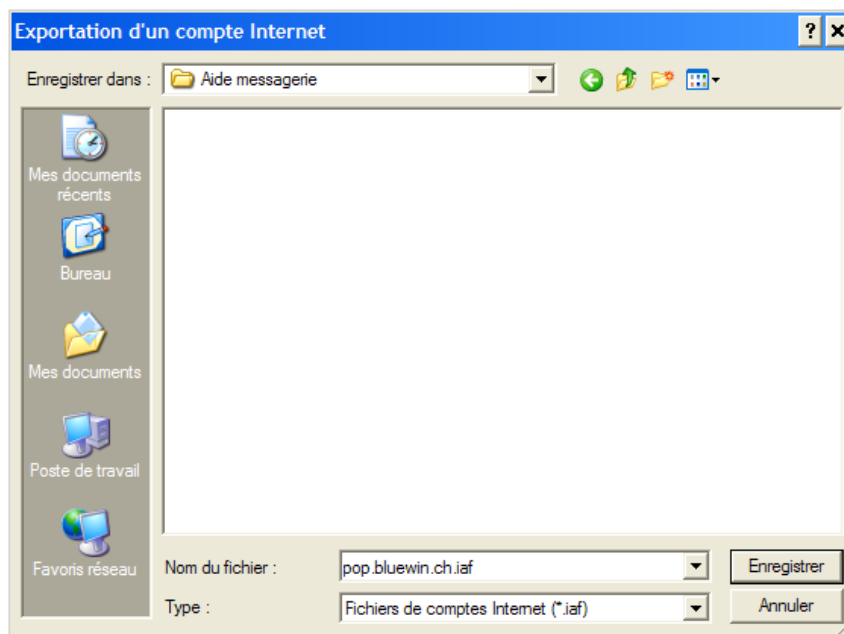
Exportation d'un compte Internet

?

Enregistrer dans : Aide messagerie

Mes documents récents

Bureau

Mes documents

Poste de travail

Favoris réseau

Nom du fichier : pop.bluewin.ch.iaf

Type : Fichiers de comptes Internet (*.iaf)

Enregistrer

Annuler